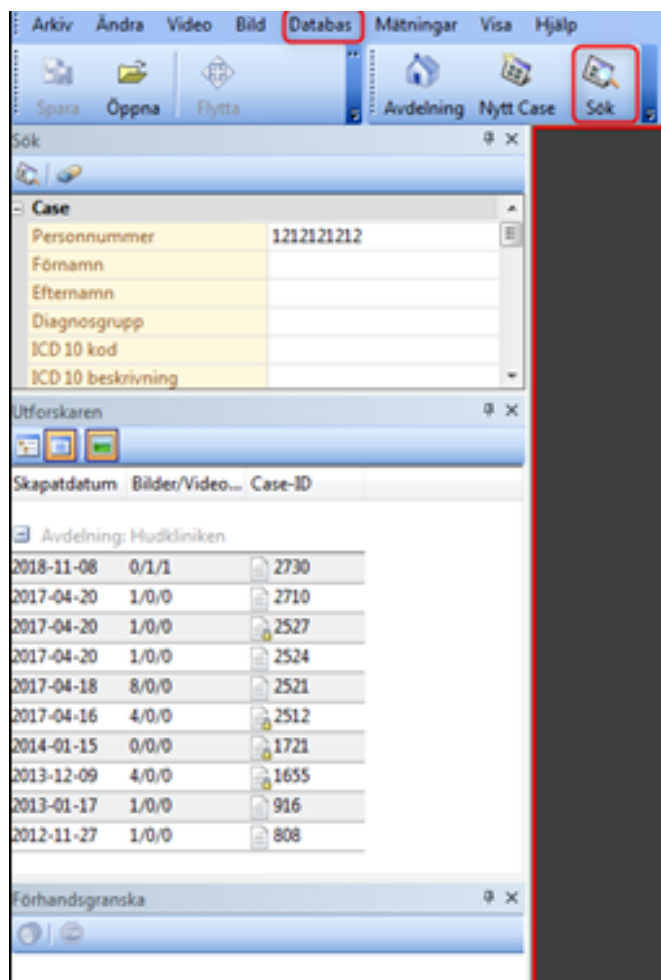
Arkiv Ändra Video Bild Databas Mätningar Visa Hjälp

Spara Öppna Flytta Avdelning Nytt Case Sök

Sök

Case

| | |
|---|---|
| Personnummer | 1212121212 |
| Förnamn | |
| Efternamn | |
| Diagnosgrupp | |
| ICD 10 kod | |
| ICD 10 beskrivning | |

Utforskaren

| Skapatdatum | Bilder/Video... | Case-ID |
|---|---|---|
| Avdelning: Hudkliniken | | |
| 2018-11-08 | 0/1/1 | 2730 |
| 2017-04-20 | 1/0/0 | 2710 |
| 2017-04-20 | 1/0/0 | 2527 |
| 2017-04-20 | 1/0/0 | 2524 |
| 2017-04-18 | 8/0/0 | 2521 |
| 2017-04-16 | 4/0/0 | 2512 |
| 2014-01-15 | 0/0/0 | 1721 |
| 2013-12-09 | 4/0/0 | 1655 |
| 2013-01-17 | 1/0/0 | 916 |
| 2012-11-27 | 1/0/0 | 808 |

Förhandsgranska